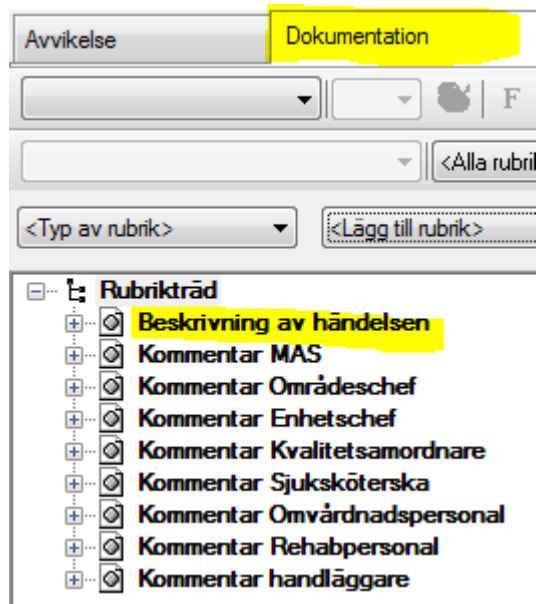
Avvikelse
Dokumentation

F

<Alla rubrik

<Typ av rubrik>
<Lägg till rubrik>

Rubrikträd
Beskrivning av händelsen
Kommentar MAS
Kommentar Områdeschef
Kommentar Enhetschef
Kommentar Kvalitetsamordnare
Kommentar Sjuksköterska
Kommentar Omvårdnadspersonal
Kommentar Rehabpersonal
Kommentar handläggare